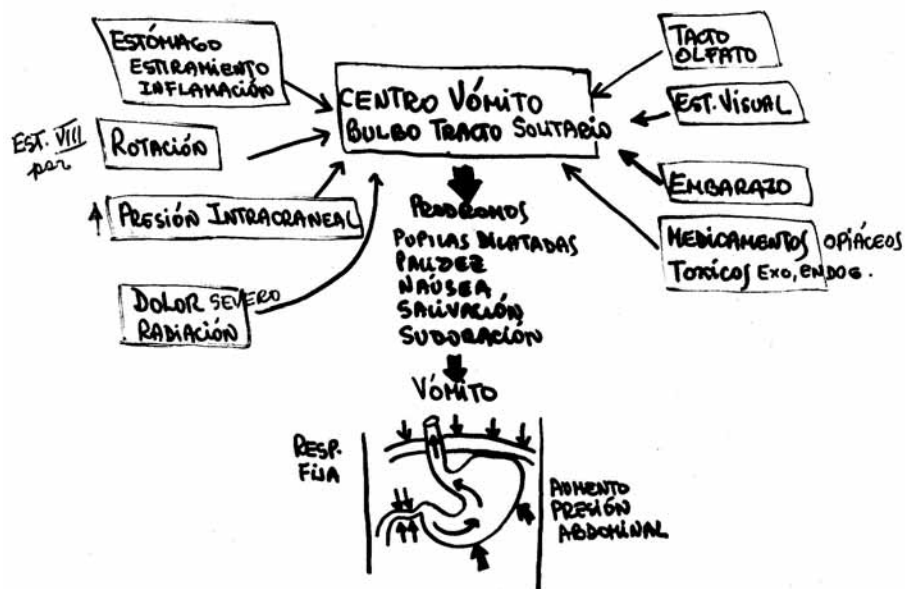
ESTÓMAGO ESTIRAMIENTO INFLAMACIÓN

EST. VIII par

ROTACIÓN

↑ PRESIÓN INTRACRANEAL

DOLOR SEVERO RADIACIÓN

CENTRO VÓMITO BULBO TRACTO SOLITARIO

TACTO OLFATO

EST. VISUAL

EMBARAZO

MEDICAMENTOS OPIÁCEOS TÓXICOS EXO, ENDOG.

PRODROMOS
PUPILAS DILATADAS
PALIDEZ
NÁUSEA
SALIVACIÓN
SUDORACIÓN

VÓMITO

RESP. FIJA

AUMENTO PRESIÓN ABDOMINAL